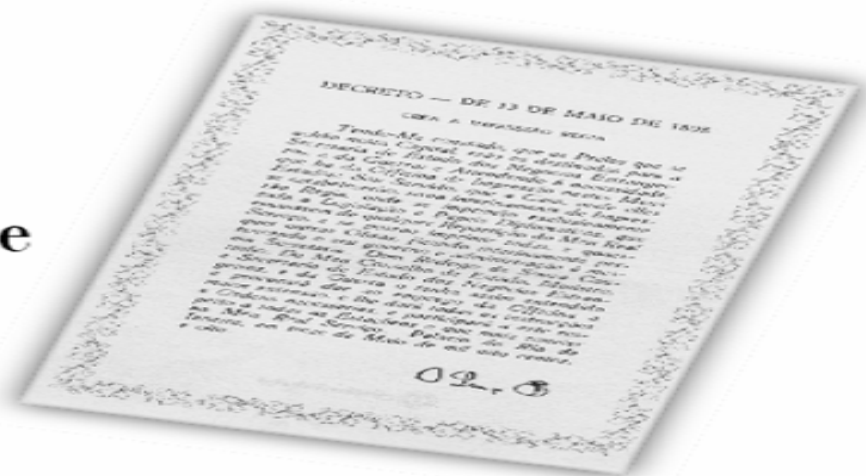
e

DECRETO — DE 13 DE MAIO DE 1808

CRIA A IMPRESSÃO REGIA

Tendo-Me constado, que os Prelos que se achão nesta Capital, erão os destinados para a Secretaria de Estado dos Negocios Estrangeiros e da Guerra; e Attendendo á necessidade que ha da Officina de Impressão nestes Meus Estados: Sou Servido, que a Casa, onde elles se estabelecerão, sirva inteiramente de Impressão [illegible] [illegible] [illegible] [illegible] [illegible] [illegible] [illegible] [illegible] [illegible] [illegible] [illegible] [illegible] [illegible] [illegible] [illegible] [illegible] Palacio do Rio de Janeiro, em treze de Maio de mil oito centos e oito.

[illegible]